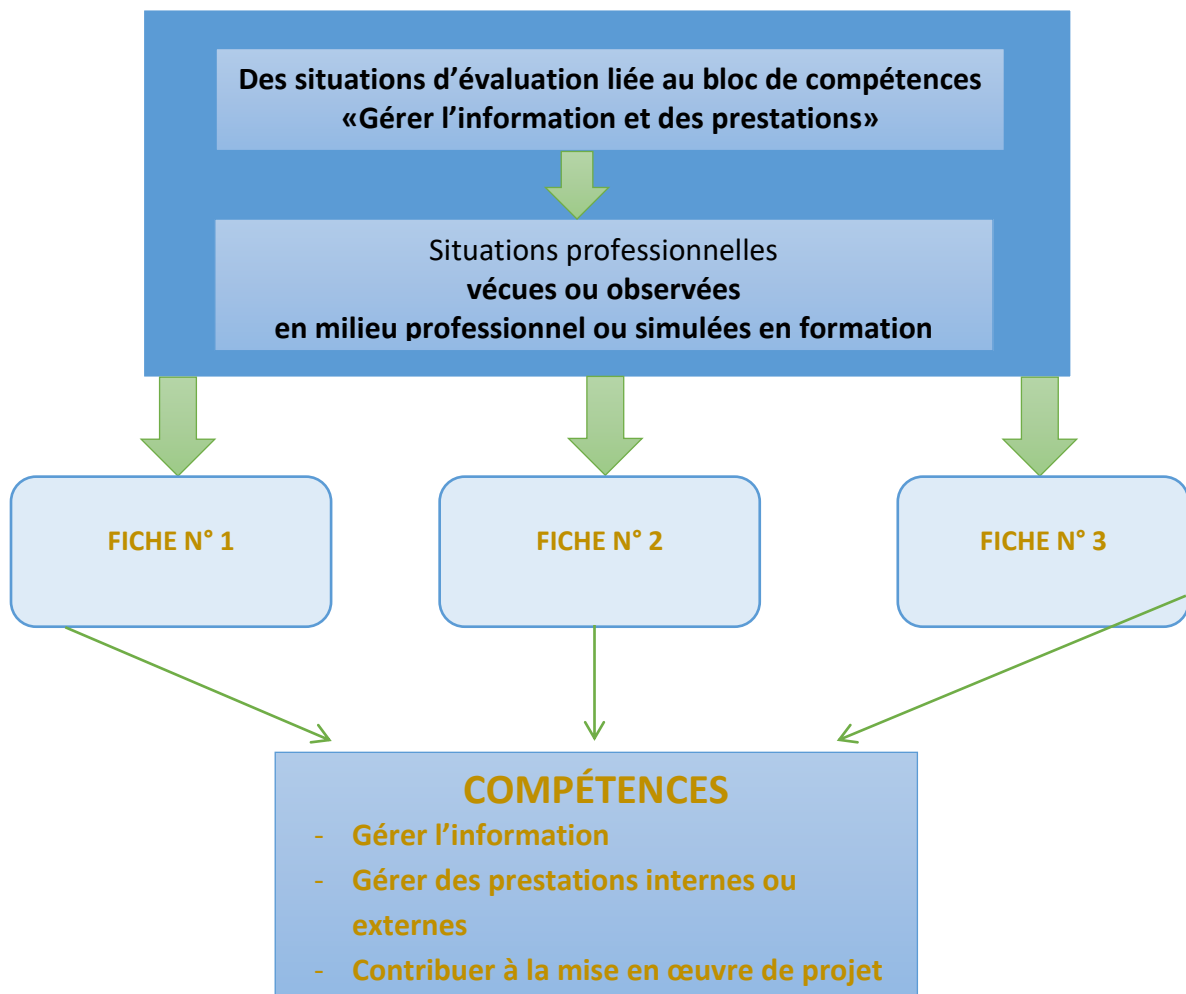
Des situations d’évaluation liée au bloc de compétences «Gérer l’information et des prestations»

Situations professionnelles
vécues ou observées
en milieu professionnel ou simulées en formation

FICHE N° 1

FICHE N° 2

FICHE N° 3

COMPÉTENCES

- Gérer l’information
- Gérer des prestations internes ou externes
- Contribuer à la mise en œuvre de projet